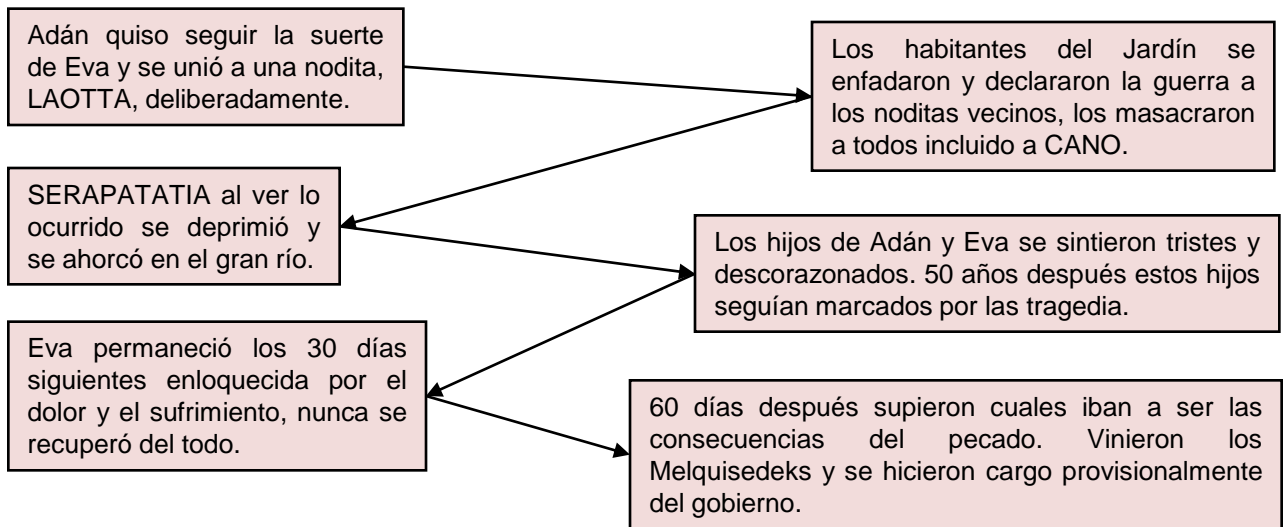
Adán quiso seguir la suerte de Eva y se unió a una nodita, LAOTTA, deliberadamente.

Los habitantes del Jardín se enfadaron y declararon la guerra a los noditas vecinos, los masacraron a todos incluido a CANO.

SERAPATATIA al ver lo ocurrido se deprimió y se ahorcó en el gran río.

Los hijos de Adán y Eva se sintieron tristes y descorazonados. 50 años después estos hijos seguían marcados por las tragedia.

Eva permaneció los 30 días siguientes enloquecida por el dolor y el sufrimiento, nunca se recuperó del todo.

60 días después supieron cuales iban a ser las consecuencias del pecado. Vinieron los Melquisedeks y se hicieron cargo provisionalmente del gobierno.